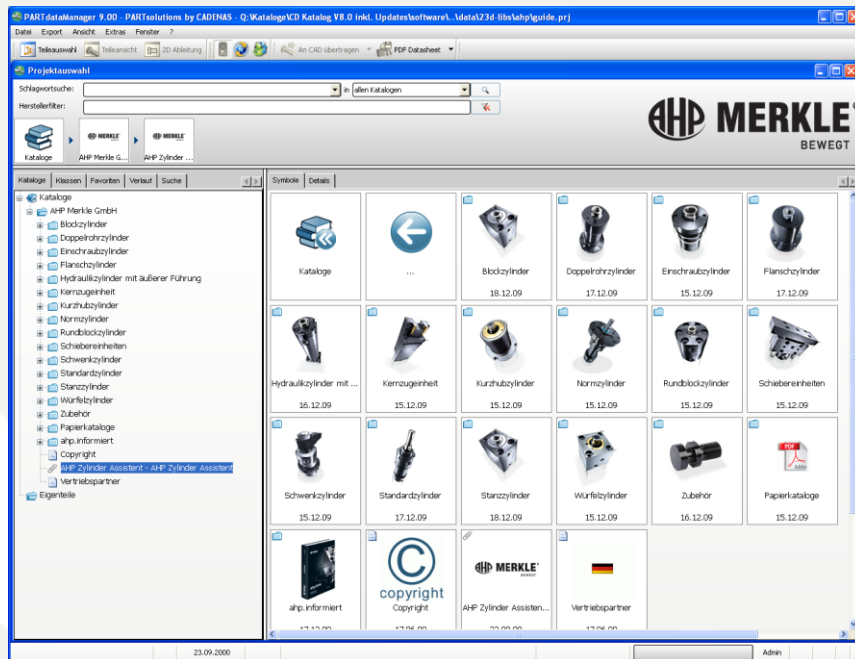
PARTdataManager 9.00 - PARTsolutions by CADENAS - Q:\Kataloge\CD Katalog V8.0 inkl. Updates\software\..\data\23d-libs\ahp\guide.prj

Datei Export Ansicht Extras Fenster ?

Teileauswahl Teileansicht 2D Ableitung An CAD übertragen PDF Datasheet

Projektauswahl

Schlagwortsuche: in allen Katalogen

Herstellerfilter:

AHP MERKLE BEWEGT

Kataloge AHP Merkle G... AHP Zylinder ...

Kataloge Klassen Favoriten Verlauf Suche

Kataloge
AHP Merkle GmbH
Blockzylinder
Doppelrohrzylinder
Einschraubzylinder
Flanschzylinder
Hydraulikzylinder mit äußerer Führung
Kernzugeinheit
Kurzhubzylinder
Normzylinder
Rundblockzylinder
Schiebereinheiten
Schwenkzylinder
Standardzylinder
Stanzzylinder
Würfelzylinder
Zubehör
Papierkataloge
ahp.informiert
Copyright
AHP Zylinder Assistent - AHP Zylinder Assistent
Vertriebspartner
Eigenteile

Symbole Details

Kataloge
...
Blockzylinder 18.12.09
Doppelrohrzylinder 17.12.09
Einschraubzylinder 15.12.09
Flanschzylinder 17.12.09
Hydraulikzylinder mit ... 16.12.09
Kernzugeinheit 15.12.09
Kurzhubzylinder 15.12.09
Normzylinder 15.12.09
Rundblockzylinder 15.12.09
Schiebereinheiten 15.12.09
Schwenkzylinder 15.12.09
Standardzylinder 17.12.09
Stanzzylinder 18.12.09
Würfelzylinder 15.12.09
Zubehör 16.12.09
PDF Papierkataloge 15.12.09
ahp.informiert
copyright Copyright
AHP MERKLE BEWEGT AHP Zylinder Assisten...
Vertriebspartner

23.09.2000 Admin